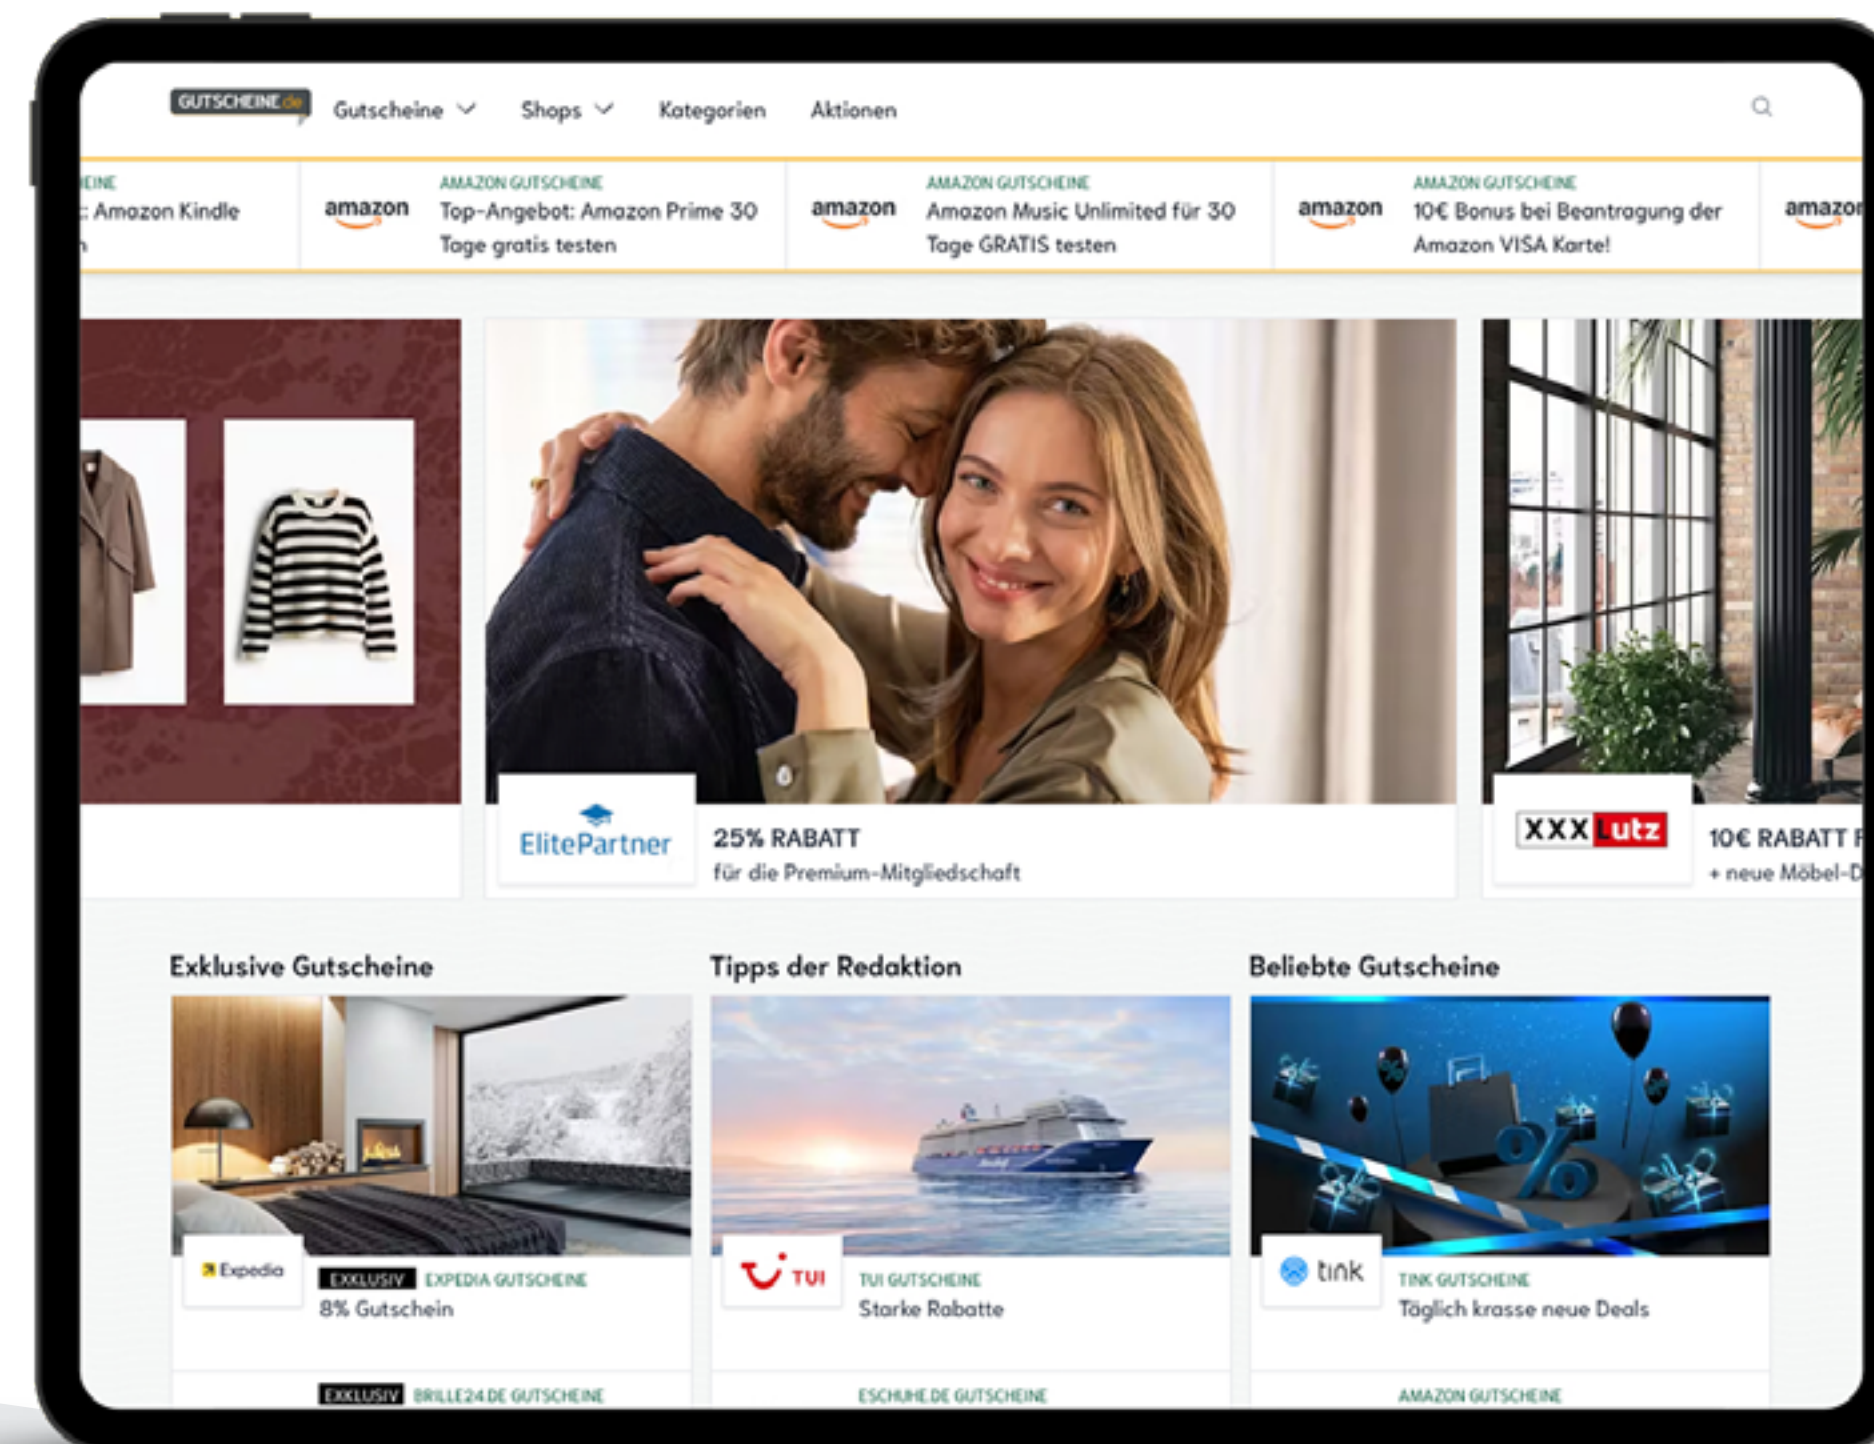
GUTSCHEINE.de Gutscheine Shops Kategorien Aktionen

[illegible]EINE
: Amazon Kindle
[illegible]

amazon AMAZON GUTSCHEINE
Top-Angebot: Amazon Prime 30 Tage gratis testen

amazon AMAZON GUTSCHEINE
Amazon Music Unlimited für 30 Tage GRATIS testen

amazon AMAZON GUTSCHEINE
10€ Bonus bei Beantragung der Amazon VISA Karte!

amazo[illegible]

ElitePartner
25% RABATT
für die Premium-Mitgliedschaft

XXXLutz
10€ RABATT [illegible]
+ neue Möbel-D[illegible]

Exklusive Gutscheine

Expedia
EXKLUSIV EXPEDIA GUTSCHEINE
8% Gutschein

EXKLUSIV BRILLE24.DE GUTSCHEINE

Tipps der Redaktion

TUI
TUI GUTSCHEINE
Starke Rabatte

ESCHUHE.DE GUTSCHEINE

Beliebte Gutscheine

tink
TINK GUTSCHEINE
Täglich krasse neue Deals

AMAZON GUTSCHEINE